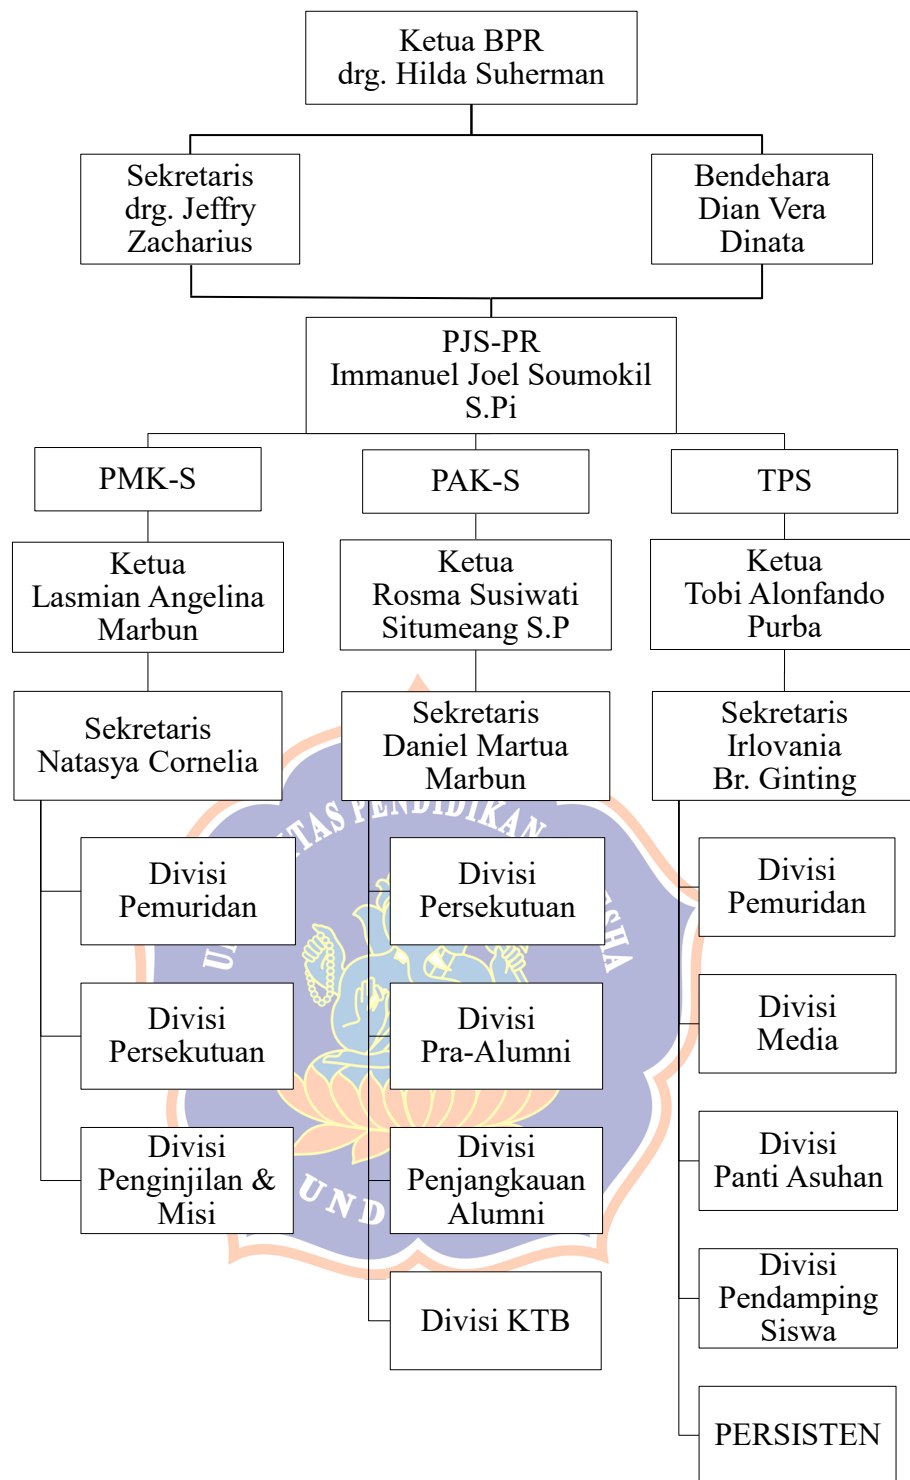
Ketua BPR
drg. Hilda Suherman

Sekretaris
drg. Jeffry
Zacharius

Bendehara
Dian Vera
Dinata

PJS-PR
Immanuel Joel Soumokil
S.Pi

PMK-S

PAK-S

TPS

Ketua
Lasmian Angelina
Marbun

Ketua
Rosma Susiwati
Situmeang S.P

Ketua
Tobi Alonfando
Purba

Sekretaris
Natasya Cornelia

Sekretaris
Daniel Martua
Marbun

Sekretaris
Irlovania
Br. Ginting

Divisi
Pemuridan

Divisi
Persekutuan

Divisi
Penginjilan &
Misi

Divisi
Persekutuan

Divisi
Pra-Alumni

Divisi
Penjangkauan
Alumni

Divisi KTB

Divisi
Pemuridan

Divisi
Media

Divisi
Panti Asuhan

Divisi
Pendamping
Siswa

PERSISTEN

UNIVERSITAS PENDIDIKAN GANESHA